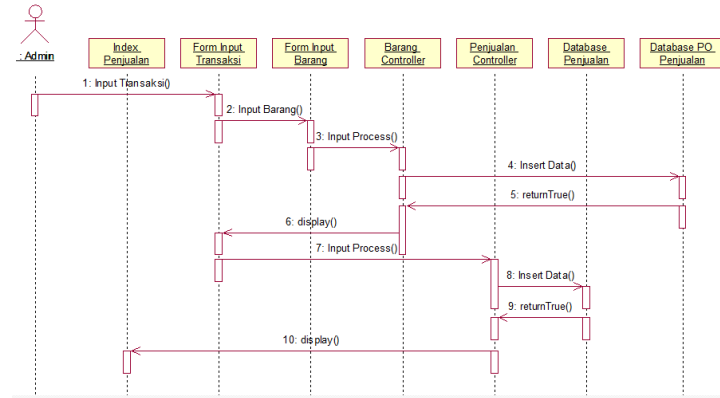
: Admin

Index Penjualan

Form Input Transaksi

Form Input Barang

Barang Controller

Penjualan Controller

Database Penjualan

Database PO Penjualan

1: Input Tiansaksi()

2: Input Barang()

3: Input Process()

4: Insert Data()

5: returnTrue()

6: display()

7: Input Process()

8: Insert Data()

9: returnTrue()

10: display()